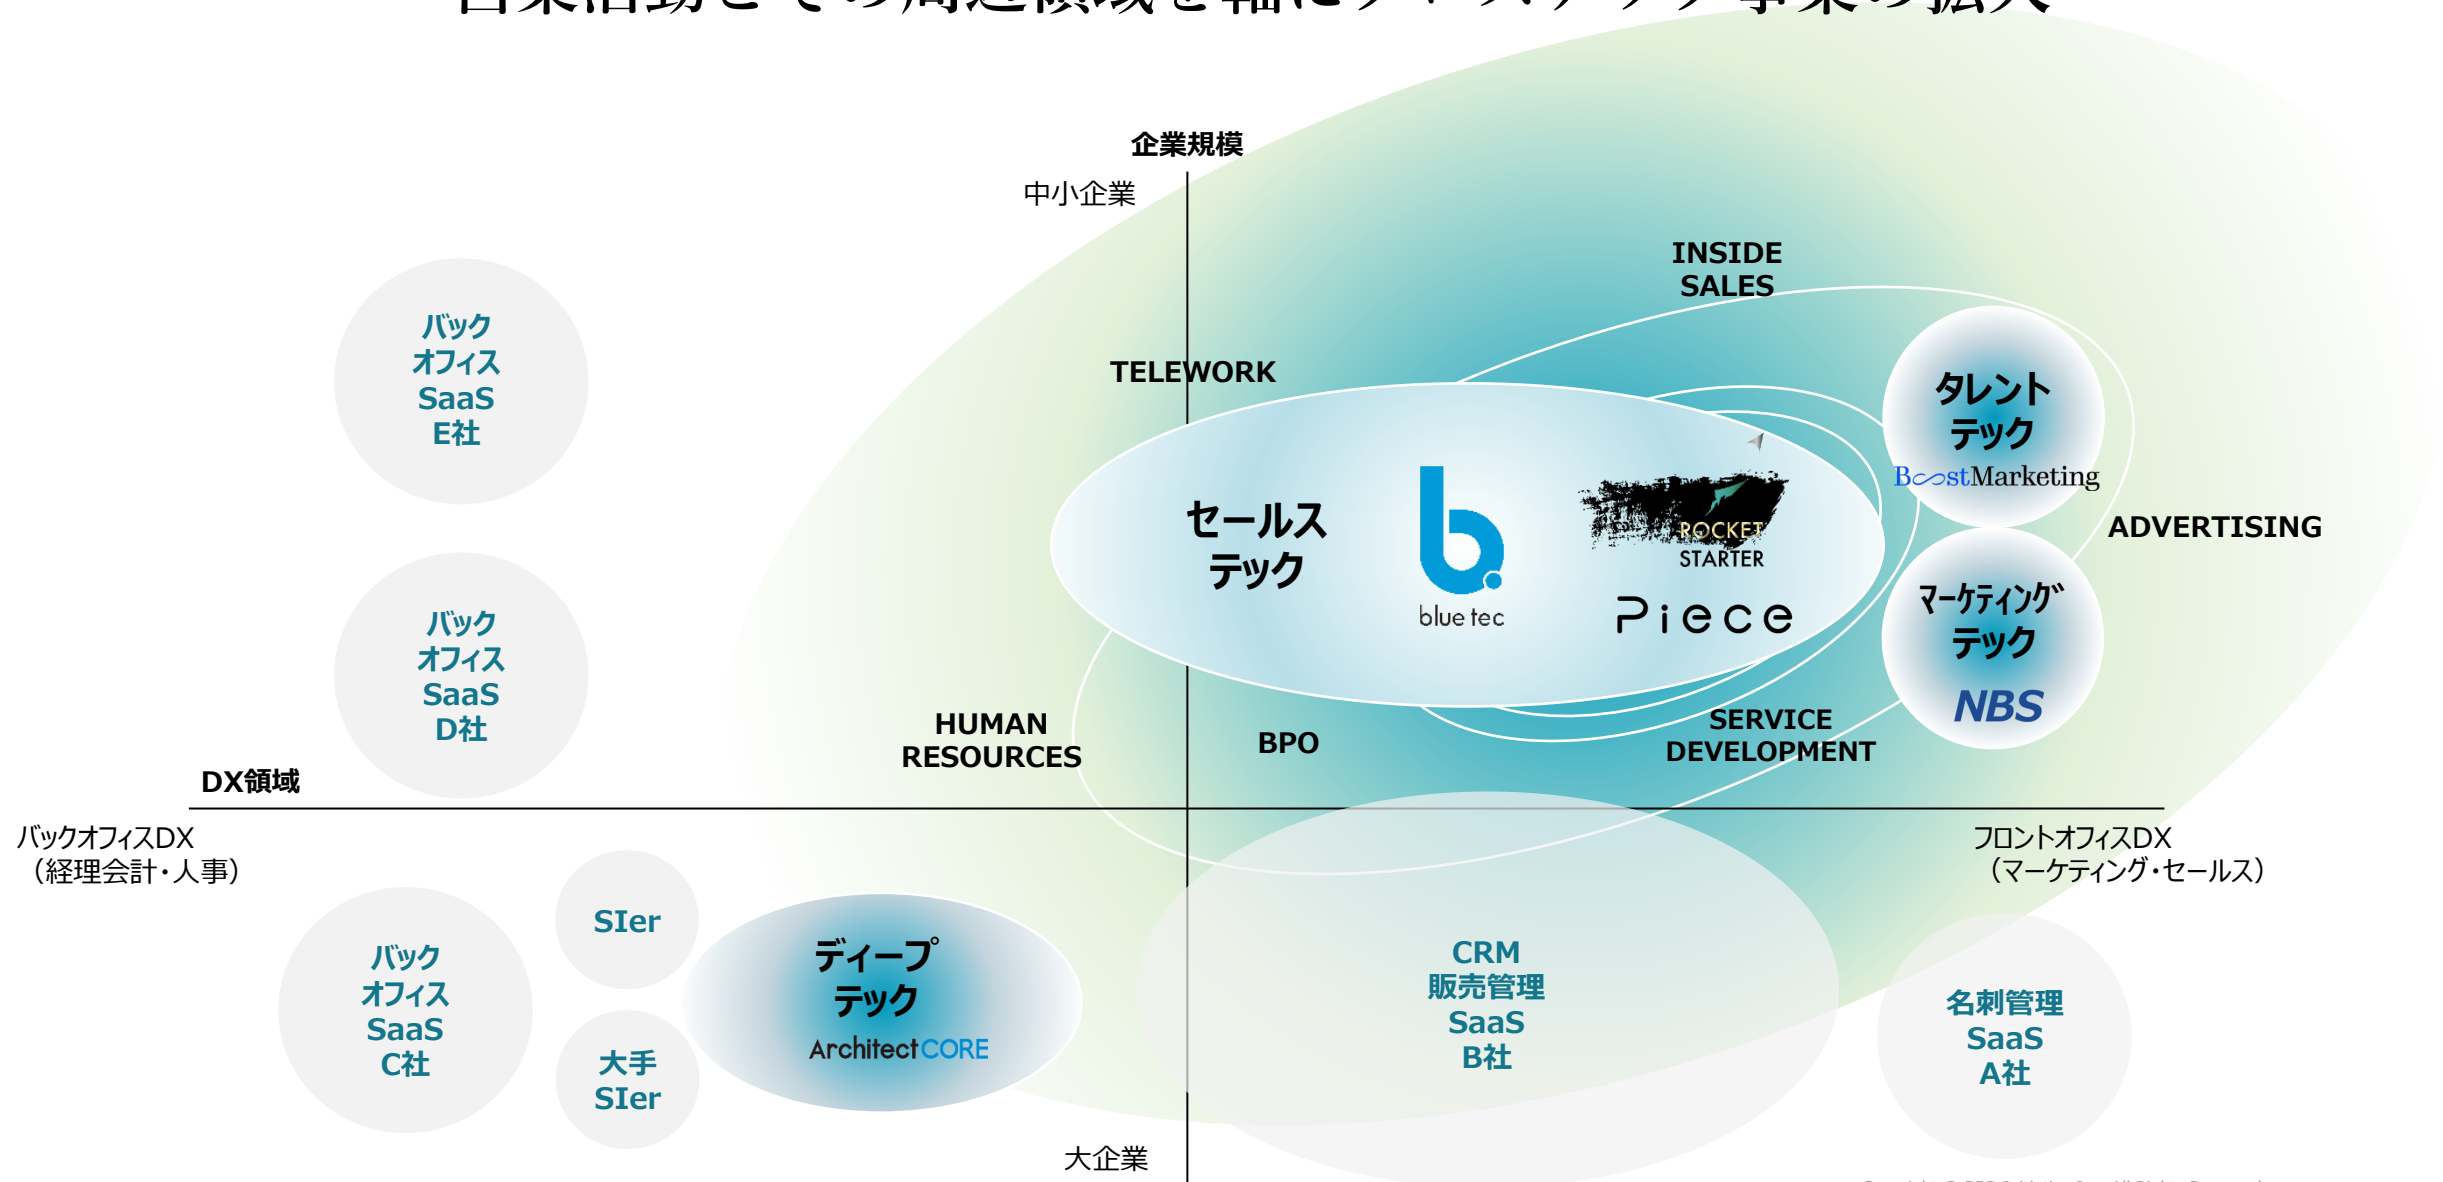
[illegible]

企業規模

中小企業

バック
オフィス
SaaS
E社

INSIDE
SALES

TELEWORK

タレント
テック
BoostMarketing

セールス
テック

blue tec

ROCKET
STARTER

Piece

ADVERTISING

マーケティング
テック
NBS

バック
オフィス
SaaS
D社

HUMAN
RESOURCES

BPO

SERVICE
DEVELOPMENT

DX領域

バックオフィスDX
（経理会計・人事）

フロントオフィスDX
（マーケティング・セールス）

バック
オフィス
SaaS
C社

SIer

ディープ
テック
ArchitectCORE

大手
SIer

CRM
販売管理
SaaS
B社

名刺管理
SaaS
A社

大企業